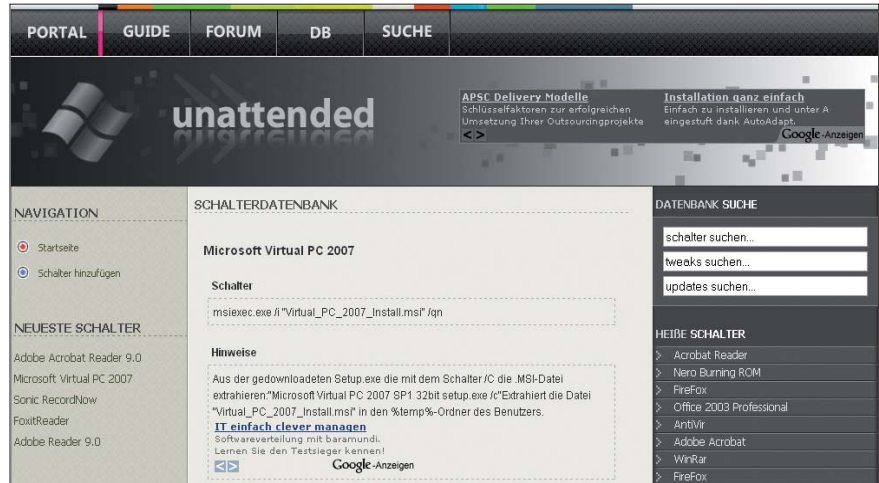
PORTAL GUIDE FORUM DB SUCHE

unattended

APSC Delivery Modelle
Schlüsselfaktoren zur erfolgreichen Umsetzung Ihrer Outsourcingprojekte
< >

Installation ganz einfach
Einfach zu installieren und unter A eingestuft dank AutoAdapt.
Google-Anzeigen

NAVIGATION

Startseite

Schalter hinzufügen

NEUESTE SCHALTER

Adobe Acrobat Reader 9.0
Microsoft Virtual PC 2007
Sonic RecordNow
FoxitReader
Adobe Reader 9.0

SCHALTERDATENBANK

Microsoft Virtual PC 2007

Schalter

msiexec.exe /i "Virtual_PC_2007_Install.msi" /qn

Hinweise

Aus der gedownloadeten Setup.exe die mit dem Schalter /C die .MSI-Datei extrahieren."Microsoft Virtual PC 2007 SP1 32bit setup.exe /c"Extrahiert die Datei "Virtual_PC_2007_Install.msi" in den %temp%-Ordner des Benutzers.

IT einfach clever managen
Softwareverteilung mit baramundi.
Lernen Sie den Testsieger kennen!
< > Google-Anzeigen

DATENBANK SUCHE

schalter suchen...

tweaks suchen...

updates suchen...

HEIßE SCHALTER

Acrobat Reader
Nero Burning ROM
FireFox
Office 2003 Professional
AntiVir
Adobe Acrobat
WinRar
FireFox